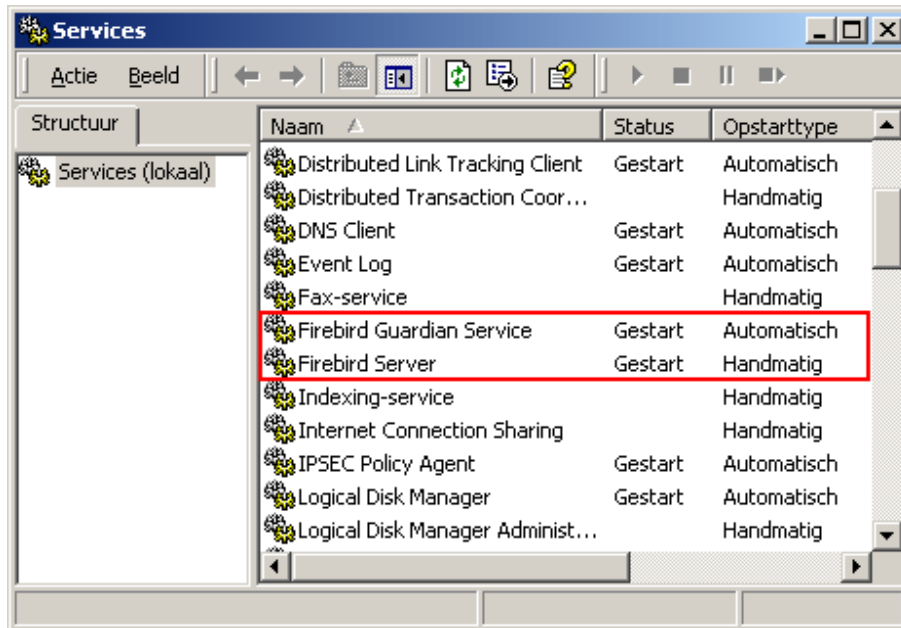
Services

Actie Beeld

Structuur

Services (lokaal)

| Naam | Status | Opstarttype |
|---|---|---|
| Distributed Link Tracking Client | Gestart | Automatisch |
| Distributed Transaction Coor... | | Handmatig |
| DNS Client | Gestart | Automatisch |
| Event Log | Gestart | Automatisch |
| Fax-service | | Handmatig |
| Firebird Guardian Service | Gestart | Automatisch |
| Firebird Server | Gestart | Handmatig |
| Indexing-service | | Handmatig |
| Internet Connection Sharing | | Handmatig |
| IPSEC Policy Agent | Gestart | Automatisch |
| Logical Disk Manager | Gestart | Automatisch |
| Logical Disk Manager Administ... | | Handmatig |